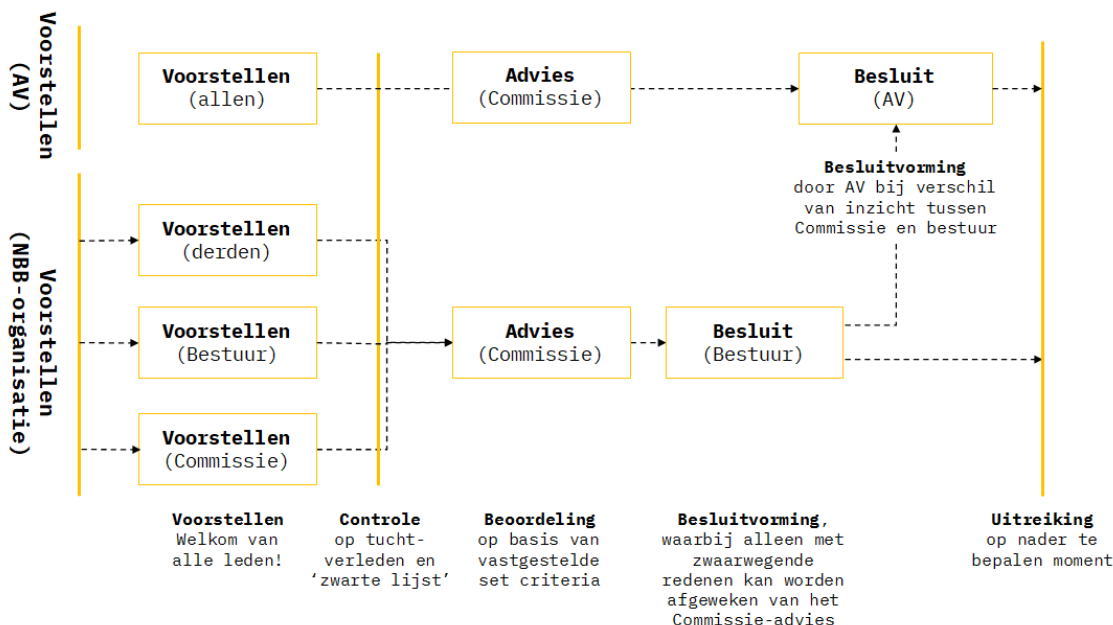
Voorstellen (AV)

Voorstellen (allen)

Advies (Commissie)

Besluit (AV)

Besluitvorming door AV bij verschil van inzicht tussen Commissie en bestuur

Voorstellen (NBB-organisatie)

Voorstellen (derden)

Voorstellen (Bestuur)

Voorstellen (Commissie)

Advies (Commissie)

Besluit (Bestuur)

**Voorstellen** Welkom van alle leden!

**Controle** op tuchtverleden en 'zwarte lijst'

**Beoordeling** op basis van vastgestelde set criteria

**Besluitvorming**, waarbij alleen met zwaarwegende redenen kan worden afgeweken van het Commissie-advies

**Uitreiking** op nader te bepalen moment